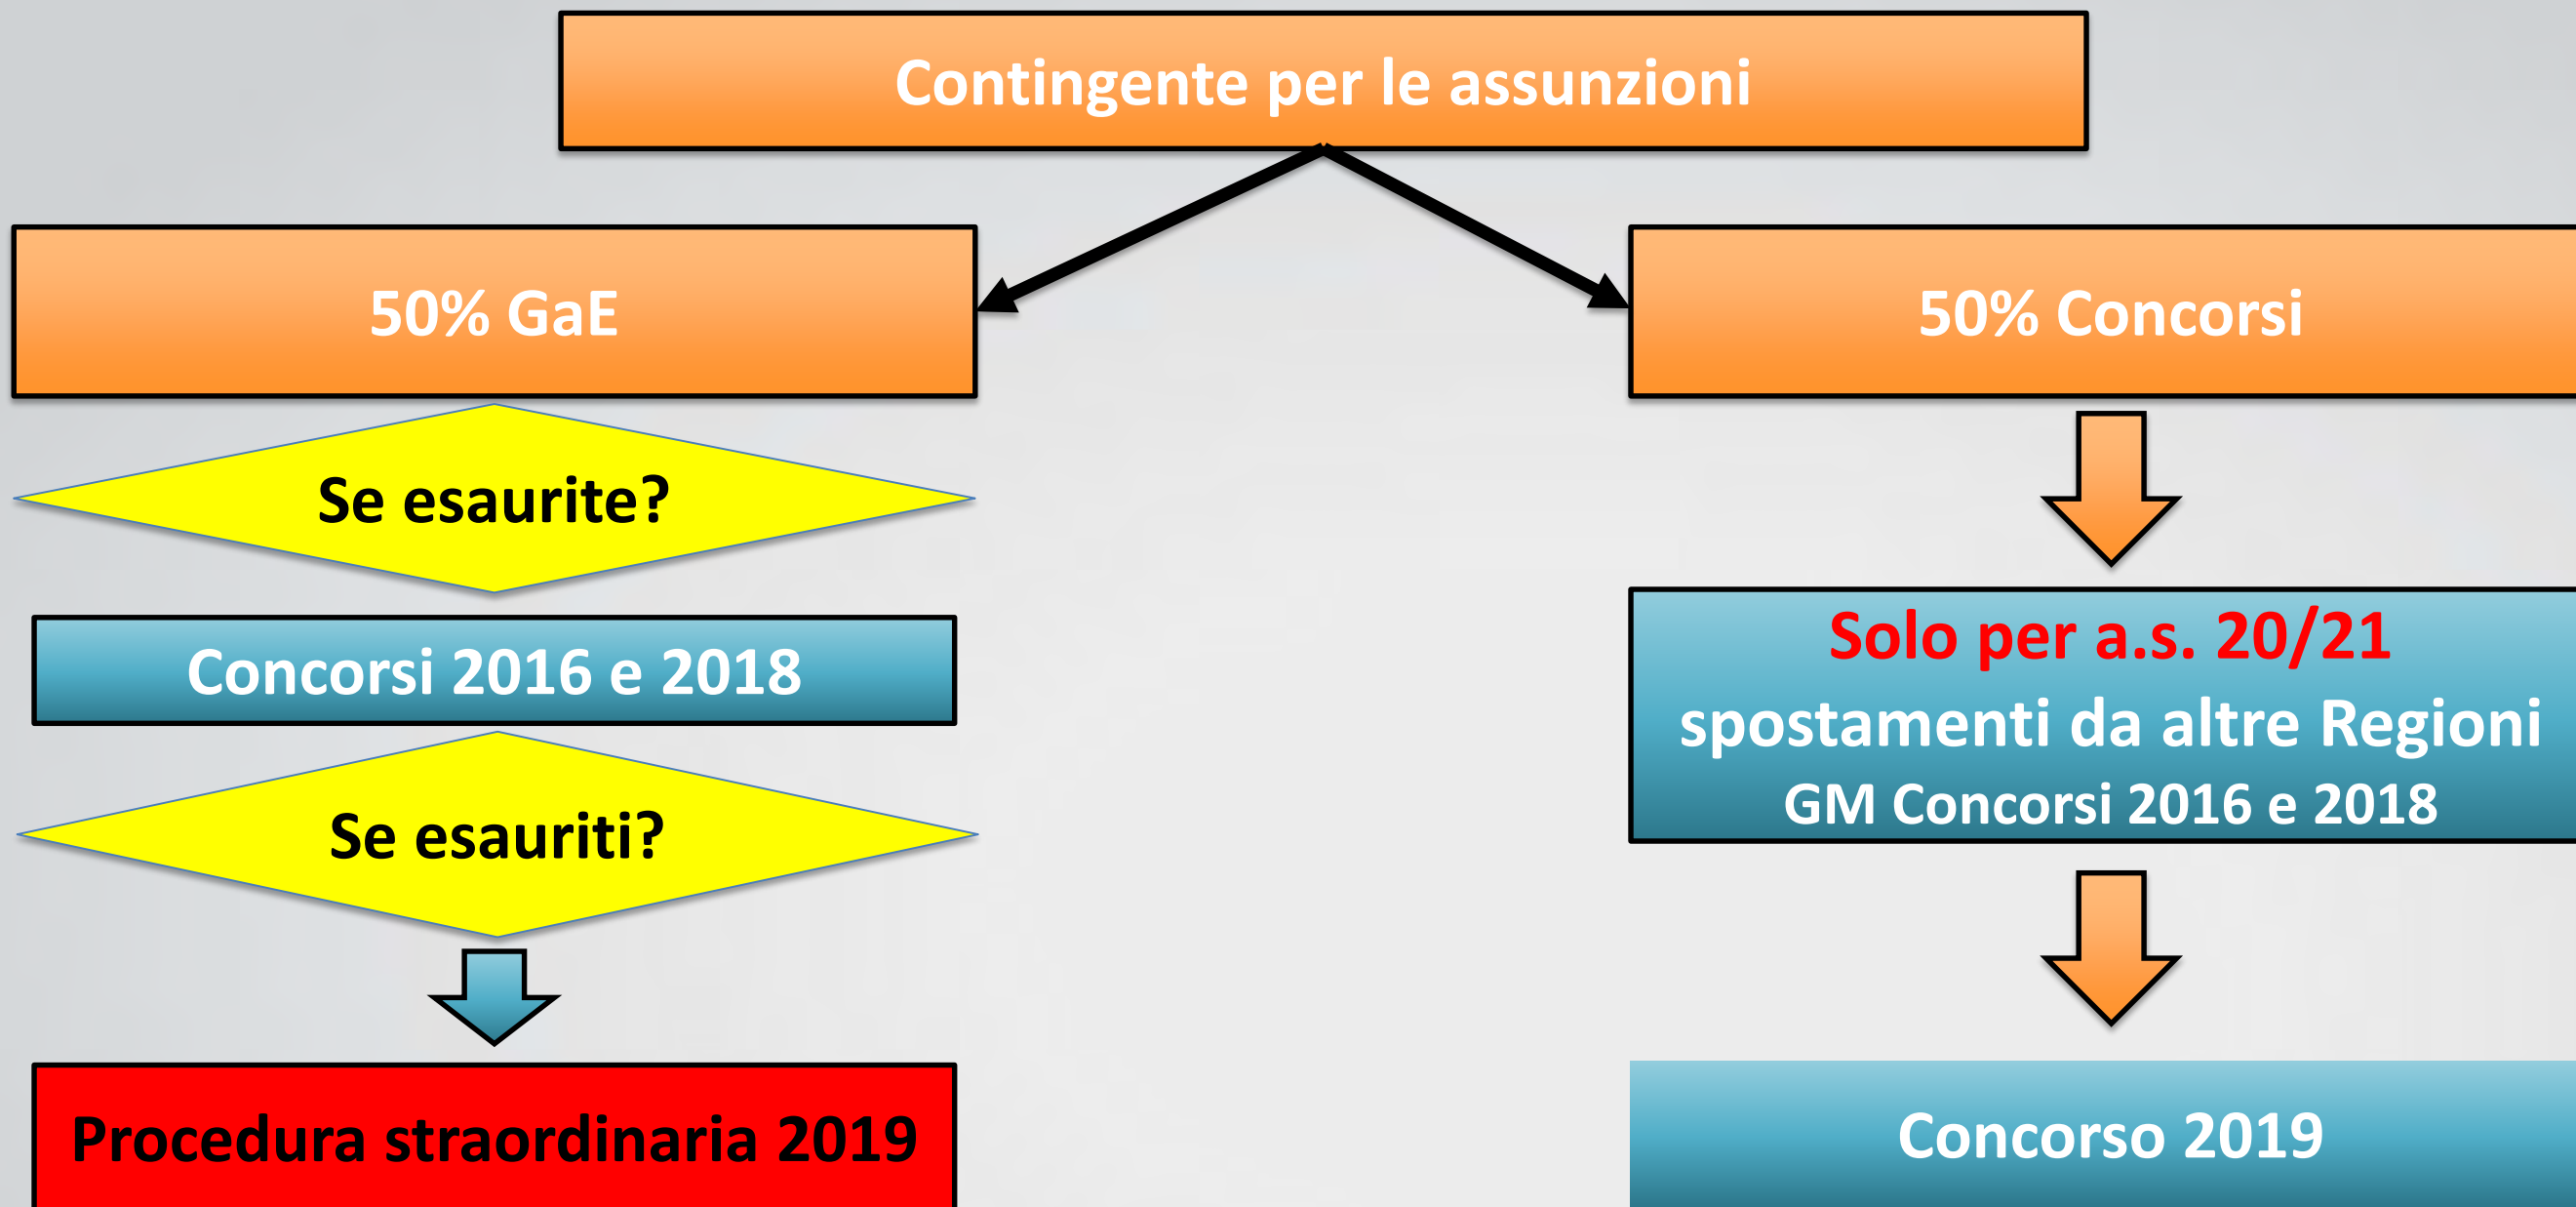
Contingente per le assunzioni

50% GaE

Se esaurite?

Concorsi 2016 e 2018

Se esauriti?

Procedura straordinaria 2019

50% Concorsi

Solo per a.s. 20/21
spostamenti da altre Regioni
GM Concorsi 2016 e 2018

Concorso 2019